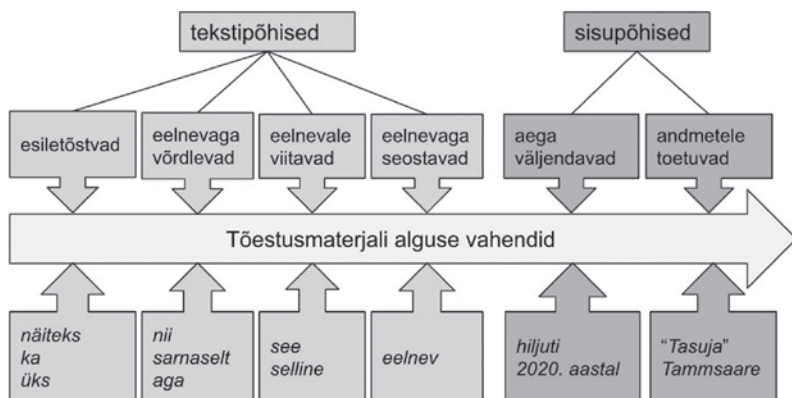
tekstipõhised

sisupõhised

esiletõstvad

eelnevaga võrdlevad

eelnevale viitavad

eelnevaga seostavad

aega väljendavad

andmetele toetuvad

Tõestusmaterjali alguse vahendid

näiteks
ka
üks

nii
sarnaselt
aga

see
selline

eelnev

hiljuti
2020. aastal

"Tasuja"
Tammsaare